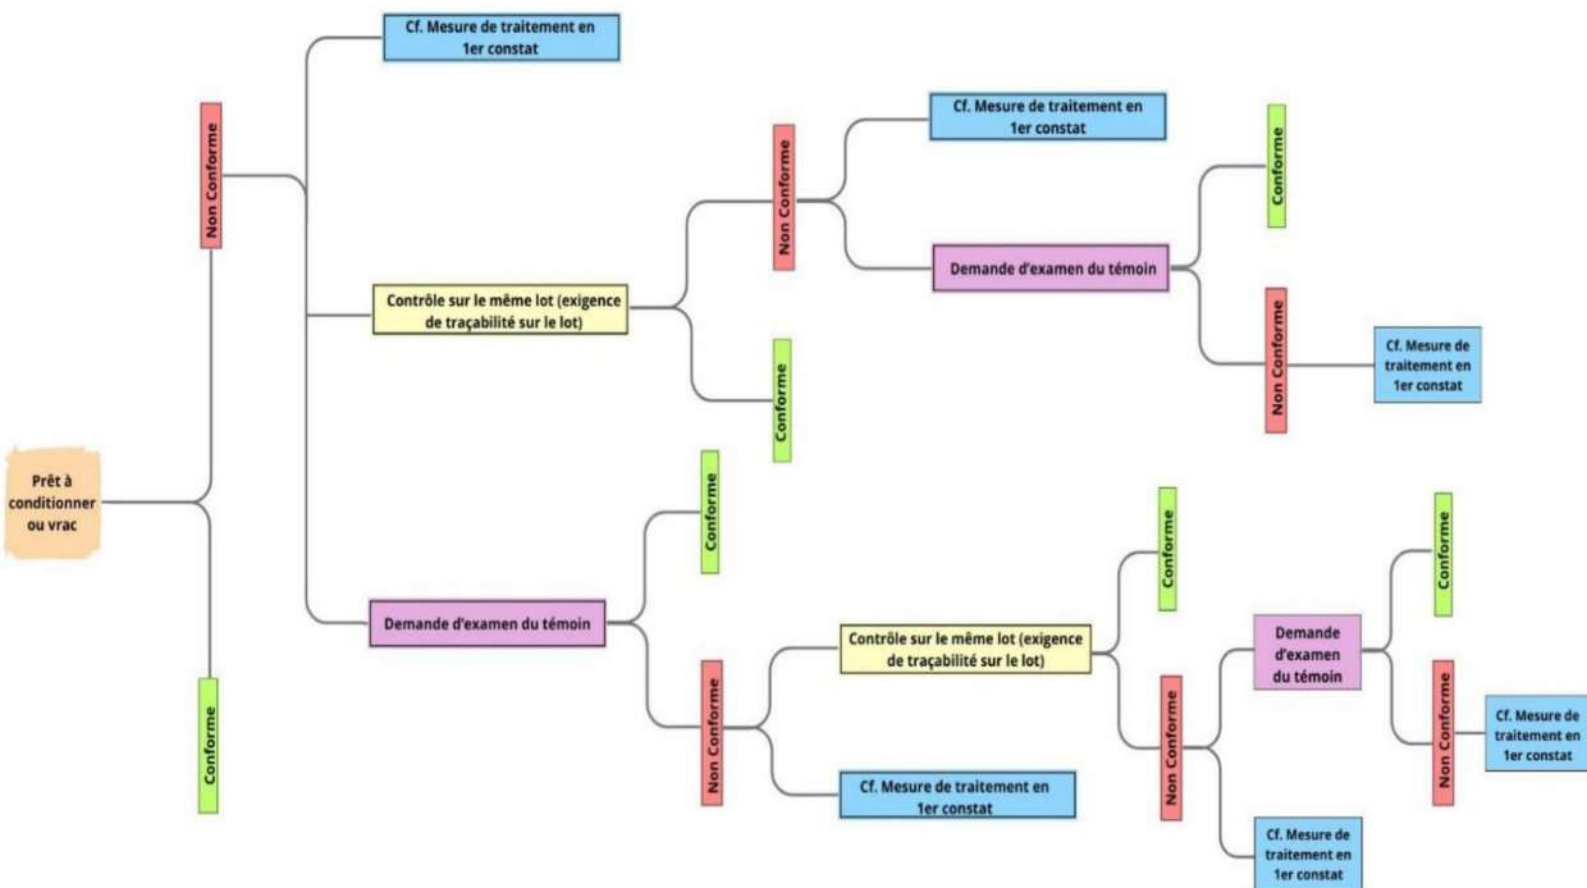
Prêt à conditionner ou vrac

Non Conforme

Cf. Mesure de traitement en 1er constat

Contrôle sur le même lot (exigence de traçabilité sur le lot)

Non Conforme

Cf. Mesure de traitement en 1er constat

Demande d'examen du témoin

Conforme

Non Conforme

Cf. Mesure de traitement en 1er constat

Conforme

Demande d'examen du témoin

Conforme

Non Conforme

Contrôle sur le même lot (exigence de traçabilité sur le lot)

Conforme

Non Conforme

Demande d'examen du témoin

Conforme

Non Conforme

Cf. Mesure de traitement en 1er constat

Cf. Mesure de traitement en 1er constat

Cf. Mesure de traitement en 1er constat

Conforme